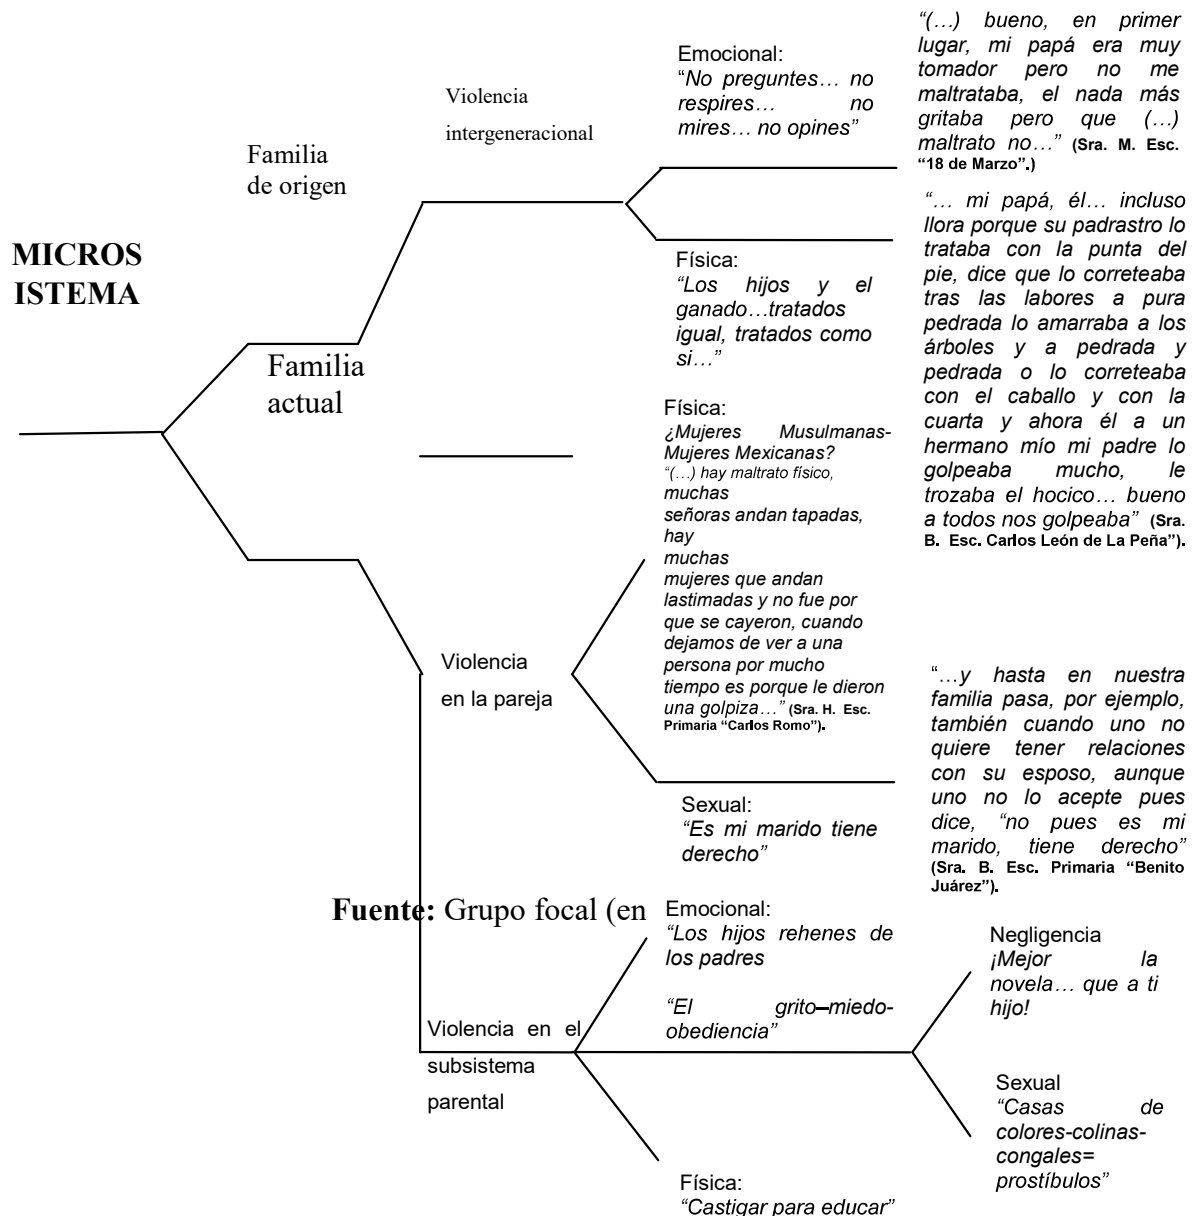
MICROS ISTEMA

Familia de origen

Violencia intergeneracional

Emocional:
"No preguntes… no respires… no mires… no opines"

"(…) bueno, en primer lugar, mi papá era muy tomador pero no me maltrataba, el nada más gritaba pero que (…) maltrato no…" (Sra. M. Esc. "18 de Marzo".)

"… mi papá, él… incluso llora porque su padrastro lo trataba con la punta del pie, dice que lo correteaba tras las labores a pura pedrada lo amarraba a los árboles y a pedrada y pedrada o lo correteaba con el caballo y con la cuarta y ahora él a un hermano mío mi padre lo golpeaba mucho, le trozaba el hocico… bueno a todos nos golpeaba" (Sra. B. Esc. Carlos León de La Peña").

Física:
"Los hijos y el ganado…tratados igual, tratados como si…"

Familia actual

Física:
¿Mujeres Musulmanas-Mujeres Mexicanas?
"(…) hay maltrato físico, muchas señoras andan tapadas, hay muchas mujeres que andan lastimadas y no fue por que se cayeron, cuando dejamos de ver a una persona por mucho tiempo es porque le dieron una golpiza…" (Sra. H. Esc. Primaria "Carlos Romo").

Violencia en la pareja

"…y hasta en nuestra familia pasa, por ejemplo, también cuando uno no quiere tener relaciones con su esposo, aunque uno no lo acepte pues dice, "no pues es mi marido, tiene derecho" (Sra. B. Esc. Primaria "Benito Juárez").

Sexual:
"Es mi marido tiene derecho"

Fuente: Grupo focal (en

Emocional:
"Los hijos rehenes de los padres

"El grito–miedo-obediencia"

Negligencia
¡Mejor la novela… que a ti hijo!

Violencia en el subsistema parental

Sexual
"Casas de colores-colinas-congales= prostíbulos"

Física:
"Castigar para educar"